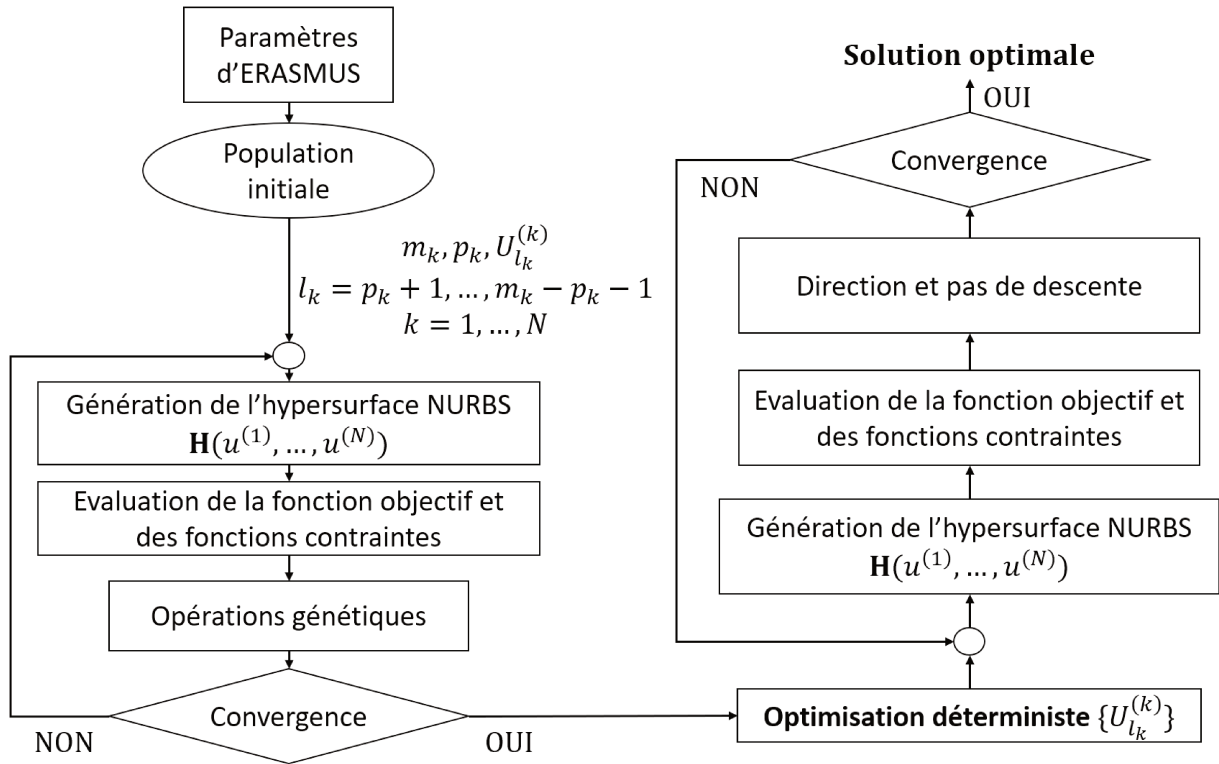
Paramètres d'ERASMUS

Population initiale

$m_k, p_k, U_{l_k}^{(k)}$
$l_k = p_k + 1, \dots, m_k - p_k - 1$
$k = 1, \dots, N$

Génération de l'hypersurface NURBS $\mathbf{H}(u^{(1)}, \dots, u^{(N)})$

Evaluation de la fonction objectif et des fonctions contraintes

Opérations génétiques

Convergence

NON

OUI

Optimisation déterministe $\{U_{l_k}^{(k)}\}$

Génération de l'hypersurface NURBS $\mathbf{H}(u^{(1)}, \dots, u^{(N)})$

Evaluation de la fonction objectif et des fonctions contraintes

Direction et pas de descente

Convergence

NON

OUI

Solution optimale